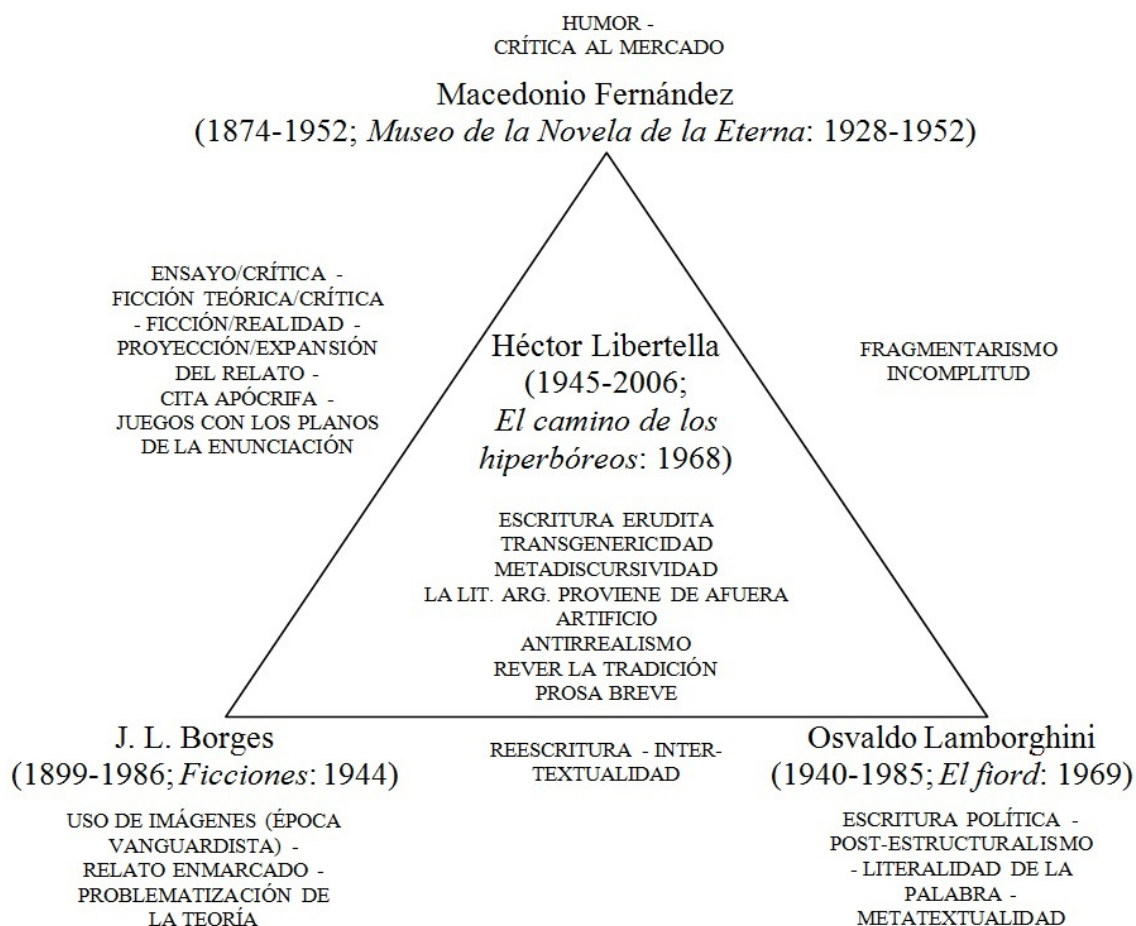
HUMOR -
CRÍTICA AL MERCADO

Macedonio Fernández
(1874-1952; *Museo de la Novela de la Eterna*: 1928-1952)

ENSAYO/CRÍTICA -
FICCIÓN TEÓRICA/CRÍTICA
- FICCIÓN/REALIDAD -
PROYECCIÓN/EXPANSIÓN
DEL RELATO -
CITA APÓCRIFA -
JUEGOS CON LOS PLANOS
DE LA ENUNCIACIÓN

Héctor Libertella
(1945-2006;
*El camino de los hiperbóreos*: 1968)

FRAGMENTARISMO
INCOMPLITUD

ESCRITURA ERUDITA
TRANSGENERICIDAD
METADISCURSIVIDAD
LA LIT. ARG. PROVIENE DE AFUERA
ARTIFICIO
ANTIRREALISMO
REVER LA TRADICIÓN
PROSA BREVE

J. L. Borges
(1899-1986; *Ficciones*: 1944)

REESCRITURA - INTERTEXTUALIDAD

Osvaldo Lamborghini
(1940-1985; *El fiord*: 1969)

USO DE IMÁGENES (ÉPOCA
VANGUARDISTA) -
RELATO ENMARCADO -
PROBLEMATIZACIÓN DE
LA TEORÍA

ESCRITURA POLÍTICA -
POST-ESTRUCTURALISMO
- LITERALIDAD DE LA
PALABRA -
METATEXTUALIDAD